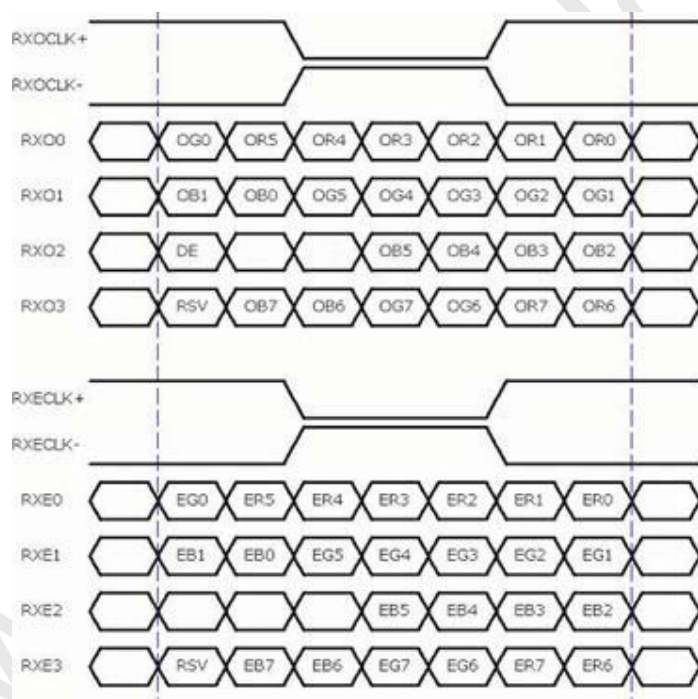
RXOCLK+
RXOCLK-

| RXO0 | | OG0 | OR5 | OR4 | OR3 | OR2 | OR1 | OR0 | |
|---|---|---|---|---|---|---|---|---|---|
| RXO1 | | OB1 | OB0 | OG5 | OG4 | OG3 | OG2 | OG1 | |
| RXO2 | | DE | | | OB5 | OB4 | OB3 | OB2 | |
| RXO3 | | RSV | OB7 | OB6 | OG7 | OG6 | OR7 | OR6 | |

RXECLK+
RXECLK-

| RXE0 | | EG0 | ER5 | ER4 | ER3 | ER2 | ER1 | ER0 | |
|---|---|---|---|---|---|---|---|---|---|
| RXE1 | | EB1 | EB0 | EG5 | EG4 | EG3 | EG2 | EG1 | |
| RXE2 | | | | | EB5 | EB4 | EB3 | EB2 | |
| RXE3 | | RSV | EB7 | EB6 | EG7 | EG6 | ER7 | ER6 | |